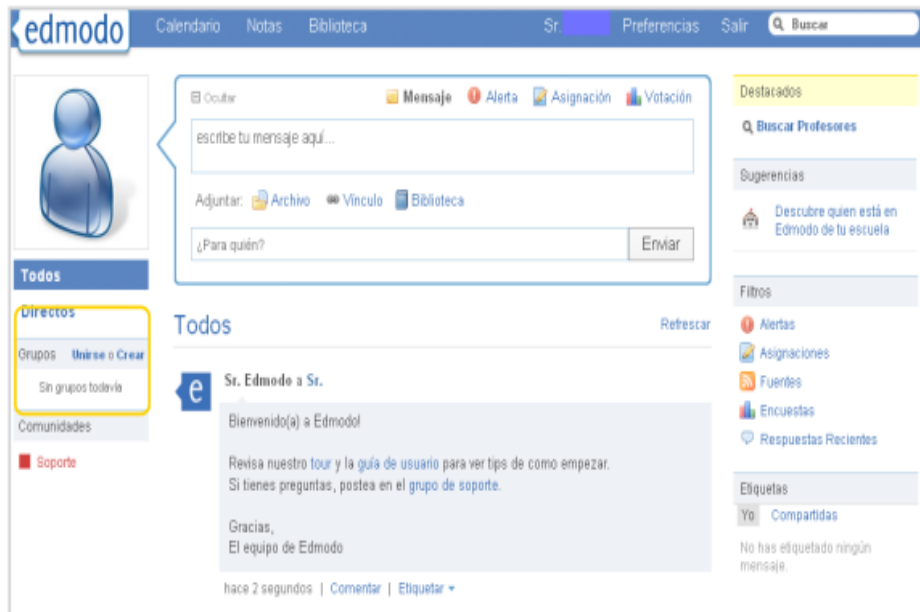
edmodo Calendario Notas Biblioteca Sr. Preferencias Salir Buscar

Ocultar Mensaje Alerta Asignación Votación

escribe tu mensaje aquí...

Adjuntar: Archivo Vínculo Biblioteca

¿Para quién? Enviar

Todos

Directos

Grupos Unirse o Crear

Sin grupos todavía

Comunidades

Soporte

Todos Refrescar

Sr. Edmodo a Sr.

Bienvenido(a) a Edmodo!

Revisa nuestro tour y la guía de usuario para ver tips de como empezar. Si tienes preguntas, postea en el grupo de soporte.

Gracias,
El equipo de Edmodo

hace 2 segundos | Comentar | Etiquetar

Destacados

Buscar Profesores

Sugerencias

Descubre quien está en Edmodo de tu escuela

Filtros

Alertas

Asignaciones

Fuentes

Encuestas

Respuestas Recientes

Etiquetas

Yo Compartidas

No has etiquetado ningún mensaje.